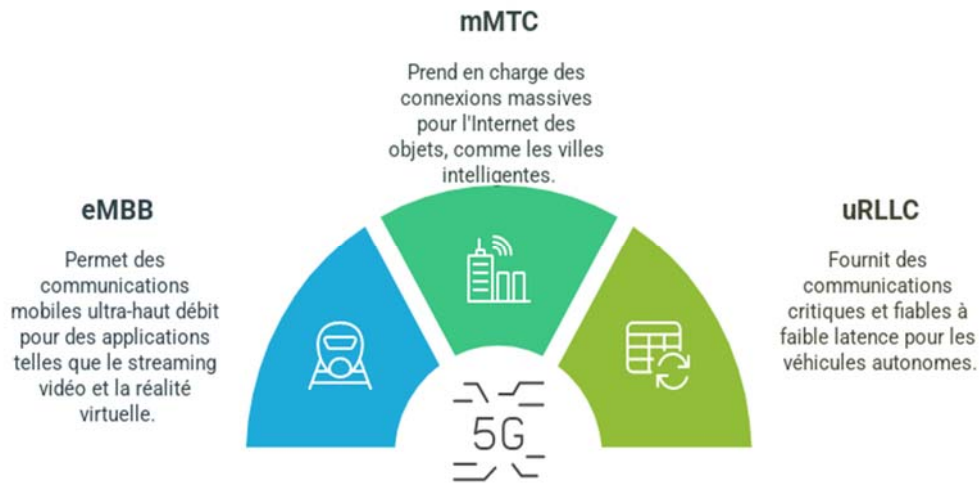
mMTC

Prend en charge des connexions massives pour l'Internet des objets, comme les villes intelligentes.

eMBB

Permet des communications mobiles ultra-haut débit pour des applications telles que le streaming vidéo et la réalité virtuelle.

uRLLC

Fournit des communications critiques et fiables à faible latence pour les véhicules autonomes.

5G